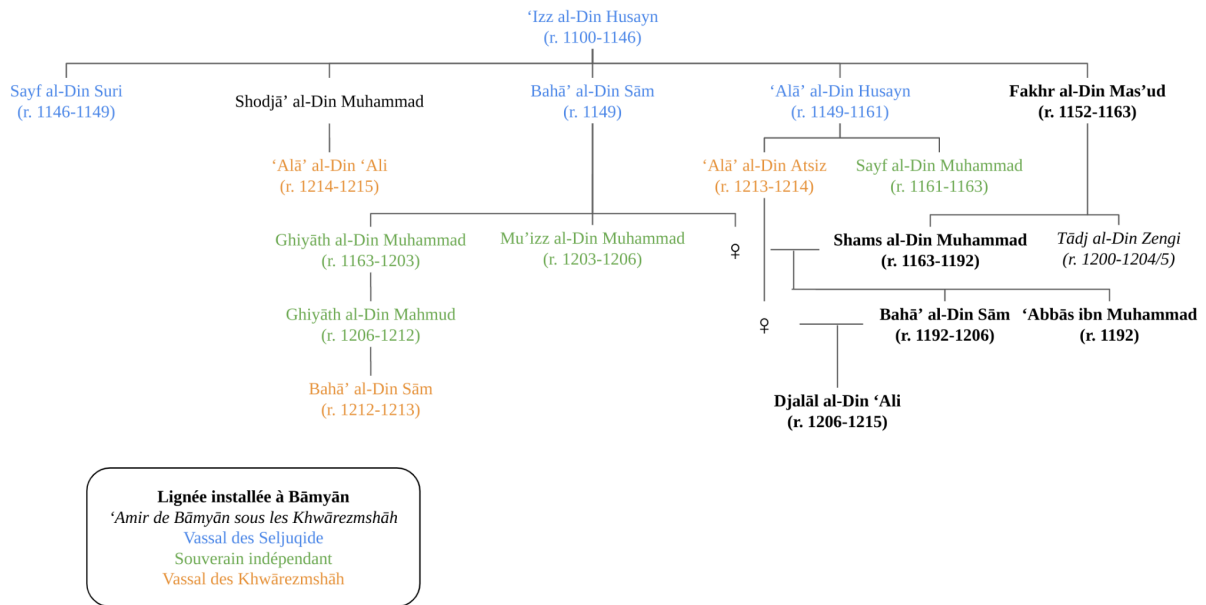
‘Izz al-Din Husayn
(r. 1100-1146)

Sayf al-Din Suri
(r. 1146-1149)

Shodjā’ al-Din Muhammad

Bahā’ al-Din Sām
(r. 1149)

‘Alā’ al-Din Husayn
(r. 1149-1161)

**Fakhr al-Din Mas’ud**
**(r. 1152-1163)**

‘Alā’ al-Din ‘Ali
(r. 1214-1215)

‘Alā’ al-Din Atsiz
(r. 1213-1214)

Sayf al-Din Muhammad
(r. 1161-1163)

Ghiyāth al-Din Muhammad
(r. 1163-1203)

Mu’izz al-Din Muhammad
(r. 1203-1206)

♀

**Shams al-Din Muhammad**
**(r. 1163-1192)**

*Tādj al-Din Zengi*
*(r. 1200-1204/5)*

Ghiyāth al-Din Mahmud
(r. 1206-1212)

♀

**Bahā’ al-Din Sām**
**(r. 1192-1206)**

**‘Abbās ibn Muhammad**
**(r. 1192)**

Bahā’ al-Din Sām
(r. 1212-1213)

**Djalāl al-Din ‘Ali**
**(r. 1206-1215)**

**Lignée installée à Bāmyān**
*‘Amir de Bāmyān sous les Khwārezmshāh*
Vassal des Seljuqide
Souverain indépendant
Vassal des Khwārezmshāh